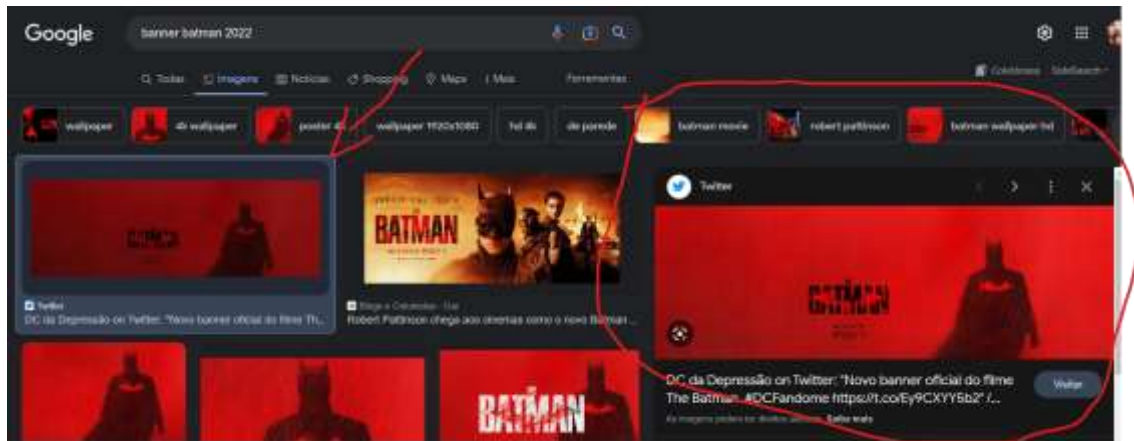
Google

banner batman 2022

Todas Imagens Notícias Shopping Maps Mais Ferramentas

Coleções SafeSearch

wallpaper 4k wallpaper poster 4k wallpaper 1920x1080 hd 4k de parede batman movie robert pattinson batman wallpaper hd

Twitter
DC da Depressão on Twitter: "Novo banner oficial do filme Th...

BATMAN

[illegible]
Robert Pattinson chega aos cinemas como o novo Batman ...

Twitter

BATMAN

DC da Depressão on Twitter: "Novo banner oficial do filme The Batman. #DCFandome https://t.co/Ey9CXYY5b2" /...

Visitar

As imagens podem ter direitos autorais. Saiba mais

BATMAN